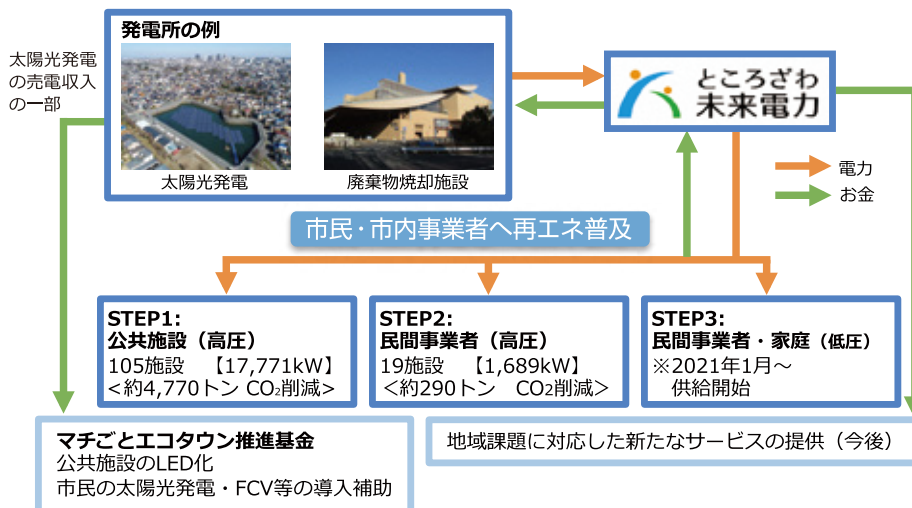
発電所の例

太陽光発電

廃棄物焼却施設

太陽光発電の売電収入の一部

ところざわ
未来電力

電力
お金

市民・市内事業者へ再エネ普及

STEP1:
公共施設（高圧）
105施設　【17,771kW】
＜約4,770トン $CO_2$削減＞

STEP2:
民間事業者（高圧）
19施設　【1,689kW】
＜約290トン　$CO_2$削減＞

STEP3:
民間事業者・家庭（低圧）
※2021年1月～
供給開始

マチごとエコタウン推進基金
公共施設のLED化
市民の太陽光発電・FCV等の導入補助

地域課題に対応した新たなサービスの提供（今後）